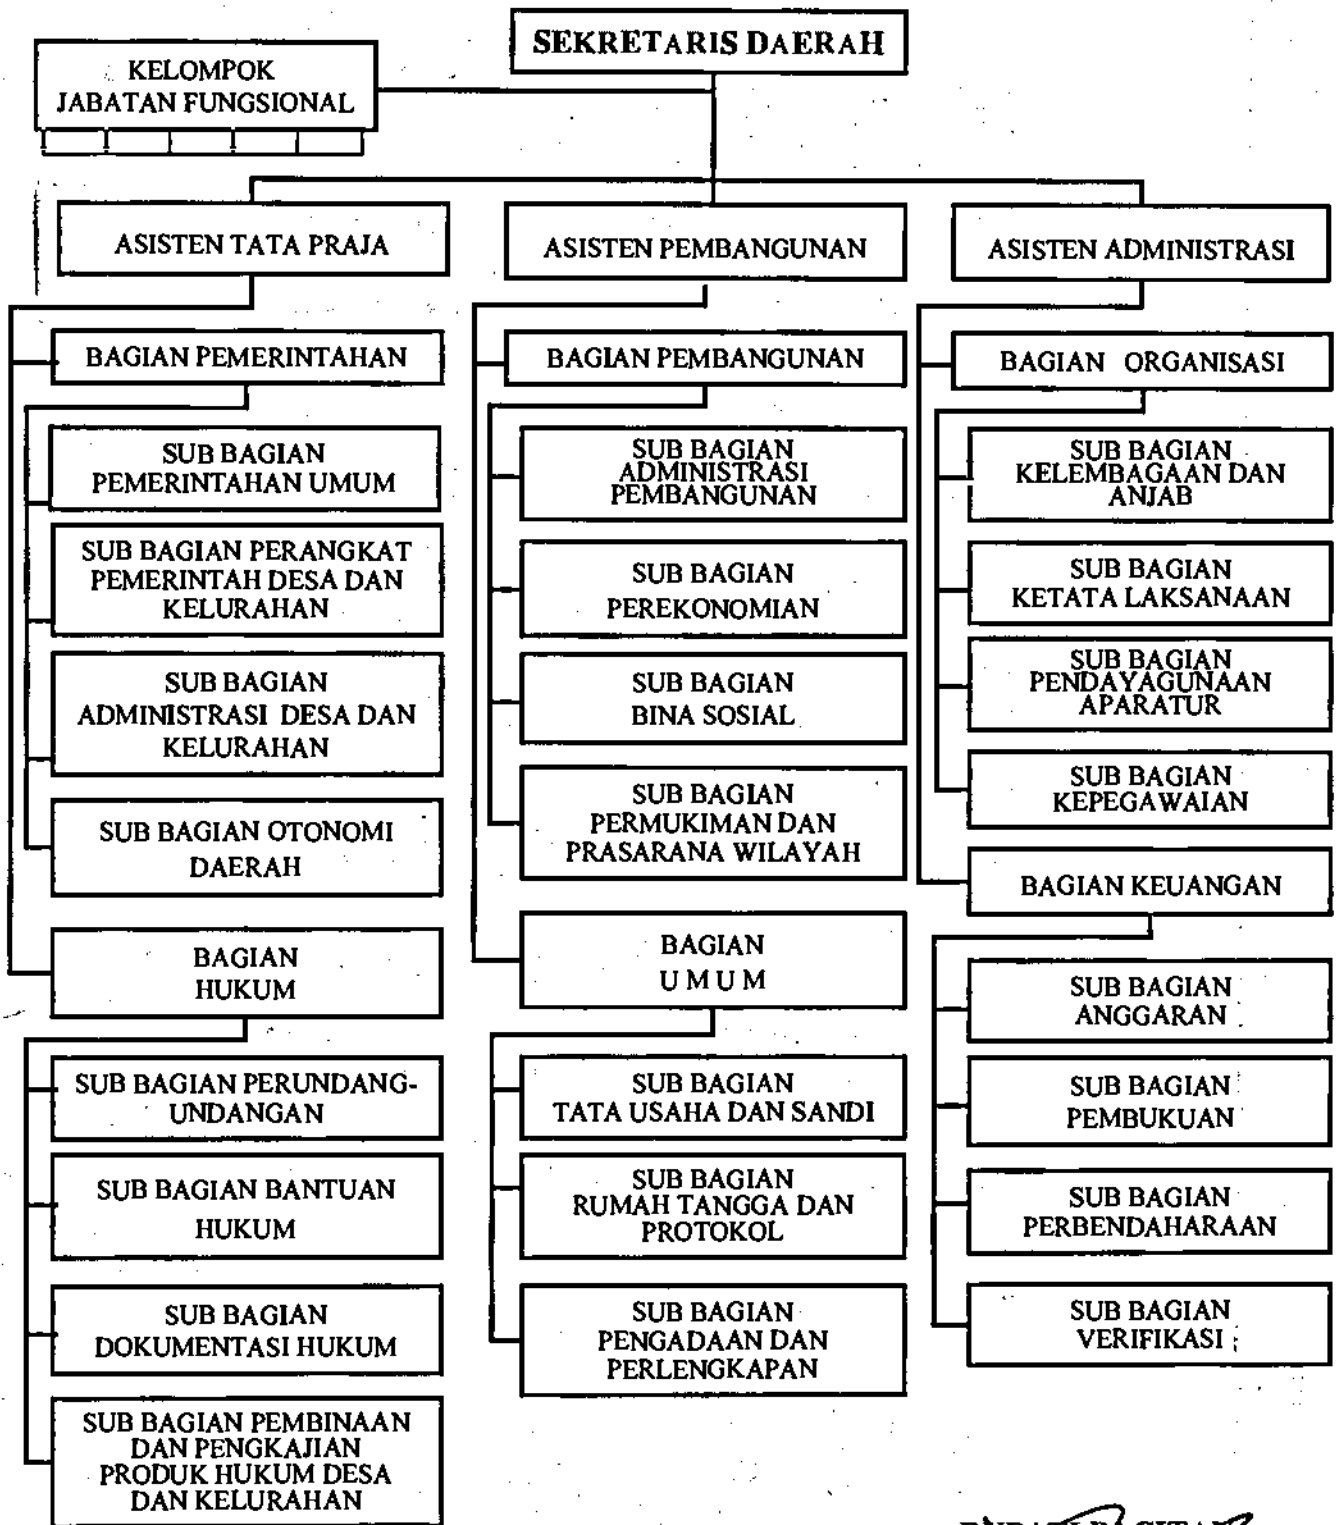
SEKRETARIS DAERAH

KELOMPOK JABATAN FUNGSIONAL

ASISTEN TATA PRAJA

ASISTEN PEMBANGUNAN

ASISTEN ADMINISTRASI

BAGIAN PEMERINTAHAN

SUB BAGIAN PEMERINTAHAN UMUM

SUB BAGIAN PERANGKAT PEMERINTAH DESA DAN KELURAHAN

SUB BAGIAN ADMINISTRASI DESA DAN KELURAHAN

SUB BAGIAN OTONOMI DAERAH

BAGIAN HUKUM

SUB BAGIAN PERUNDANG-UNDANGAN

SUB BAGIAN BANTUAN HUKUM

SUB BAGIAN DOKUMENTASI HUKUM

SUB BAGIAN PEMBINAAN DAN PENGKAJIAN PRODUK HUKUM DESA DAN KELURAHAN

BAGIAN PEMBANGUNAN

SUB BAGIAN ADMINISTRASI PEMBANGUNAN

SUB BAGIAN PEREKONOMIAN

SUB BAGIAN BINA SOSIAL

SUB BAGIAN PERMUKIMAN DAN PRASARANA WILAYAH

BAGIAN UMUM

SUB BAGIAN TATA USAHA DAN SANDI

SUB BAGIAN RUMAH TANGGA DAN PROTOKOL

SUB BAGIAN PENGADAAN DAN PERLENGKAPAN

BAGIAN ORGANISASI

SUB BAGIAN KELEMBAGAAN DAN ANJAB

SUB BAGIAN KETATA LAKSANAAN

SUB BAGIAN PENDAYAGUNAAN APARATUR

SUB BAGIAN KEPEGAWAIAN

BAGIAN KEUANGAN

SUB BAGIAN ANGGARAN

SUB BAGIAN PEMBUKUAN

SUB BAGIAN PERBENDAHARAAN

SUB BAGIAN VERIFIKASI

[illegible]